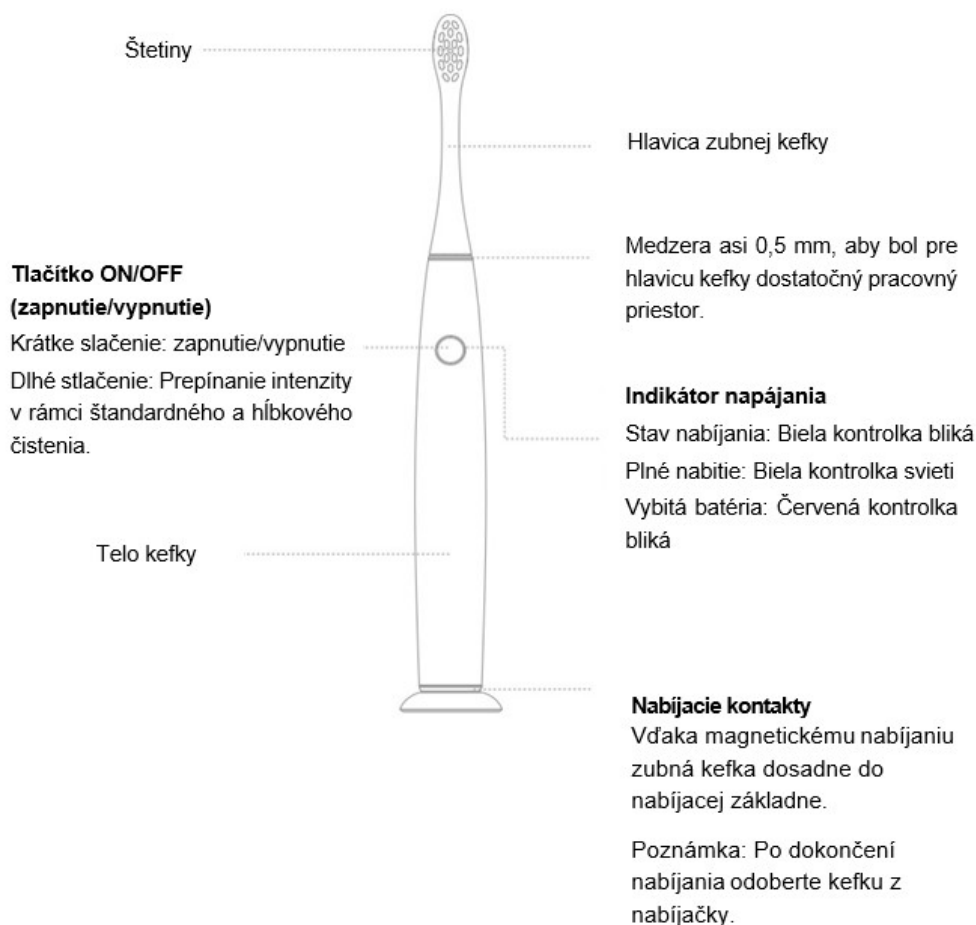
Štetiny

Hlavica zubnej kefky

Medzera asi 0,5 mm, aby bol pre hlavicu kefky dostatočný pracovný priestor.

Tlačítko ON/OFF (zapnutie/vypnutie)

Krátke slačenie: zapnutie/vypnutie

Dlhé stlačenie: Prepínanie intenzity v rámci štandardného a hĺbkového čistenia.

Indikátor napájania

Stav nabíjania: Biela kontrolka bliká

Plné nabitie: Biela kontrolka svieti

Vybitá batéria: Červená kontrolka bliká

Telo kefky

Nabíjacie kontakty

Vďaka magnetickému nabíjaniu zubná kefka dosadne do nabíjacej základne.

Poznámka: Po dokončení nabíjania odoberte kefku z nabíjačky.